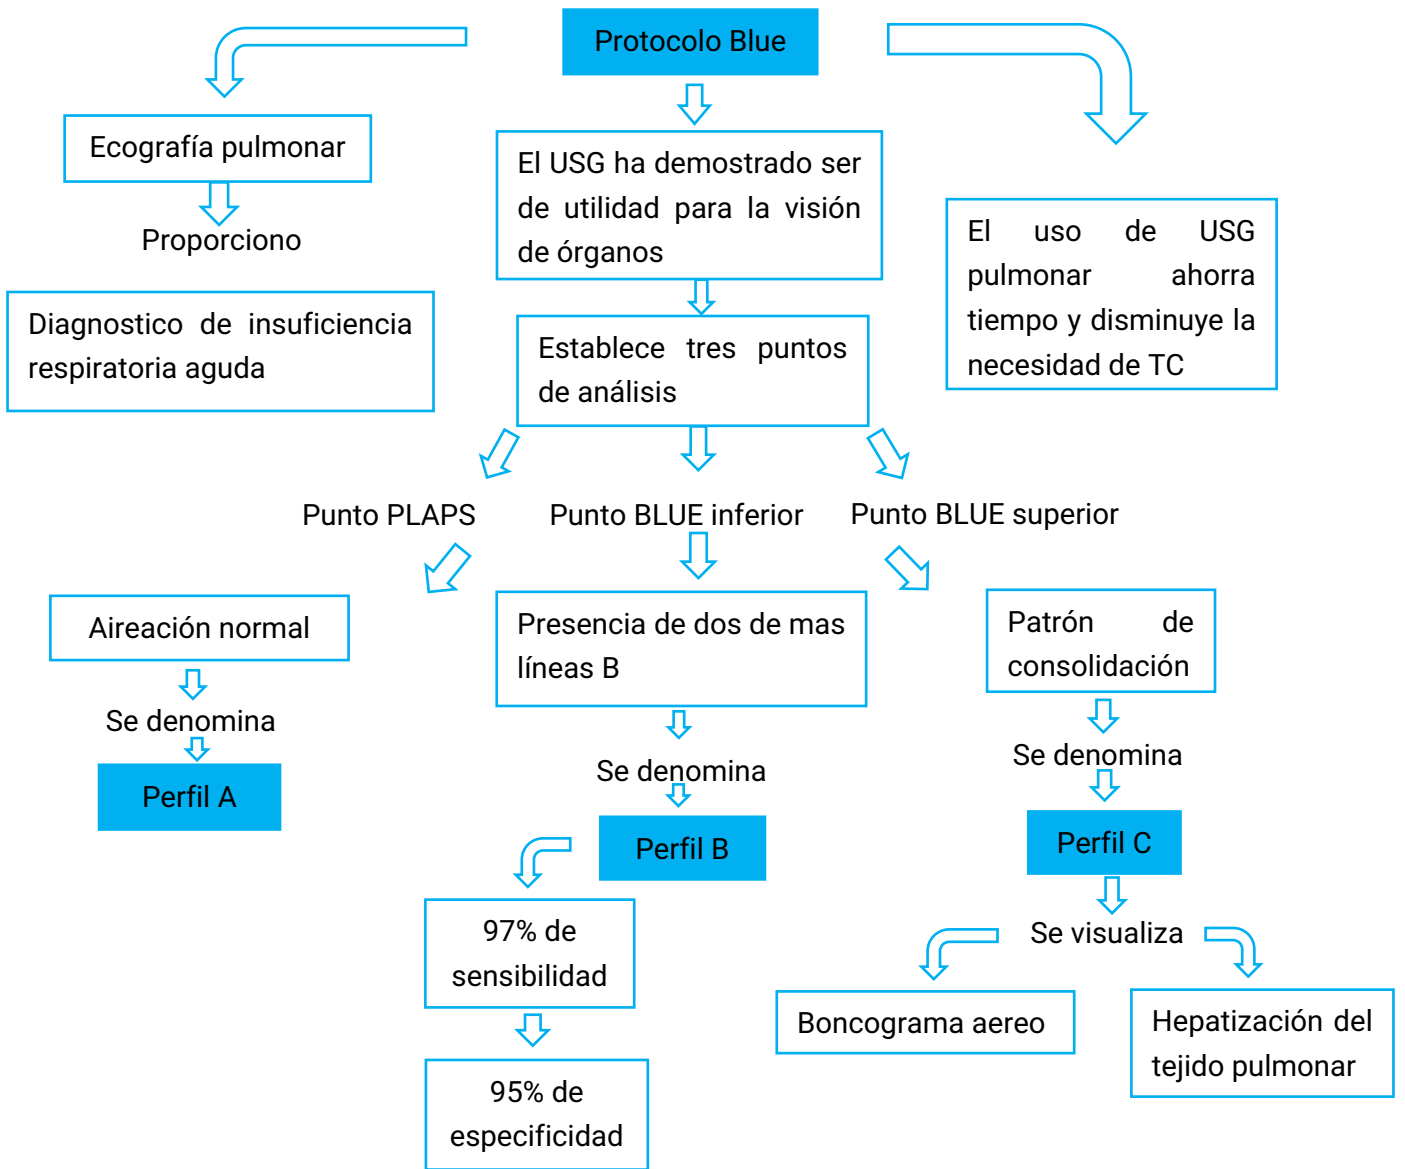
Protocolo Blue

Ecografía pulmonar

Proporciono

Diagnostico de insuficiencia respiratoria aguda

El USG ha demostrado ser de utilidad para la visión de órganos

Establece tres puntos de análisis

El uso de USG pulmonar ahorra tiempo y disminuye la necesidad de TC

Punto PLAPS

Punto BLUE inferior

Punto BLUE superior

Aireación normal

Se denomina

Perfil A

Presencia de dos de mas líneas B

Se denomina

Perfil B

97% de sensibilidad

95% de especificidad

Patrón de consolidación

Se denomina

Perfil C

Se visualiza

Boncograma aereo

Hepatización del tejido pulmonar